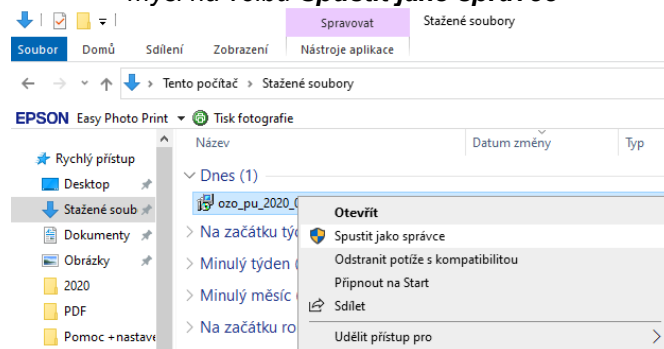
Spravovat
Stažené soubory
Soubor Domů Sdílení Zobrazení Nástroje aplikace
Tento počítač › Stažené soubory
EPSON Easy Photo Print Tisk fotografie
Název Datum změny Typ
Rychlý přístup
Desktop
Stažené soub
Dokumenty
Obrázky
2020
PDF
Pomoc + nastave
Dnes (1)
ozo_pu_2020_0
Na začátku týd
Minulý týden (
Minulý měsíc (
Na začátku ro
Otevřít
Spustit jako správce
Odstranit potíže s kompatibilitou
Připnout na Start
Sdílet
Udělit přístup pro